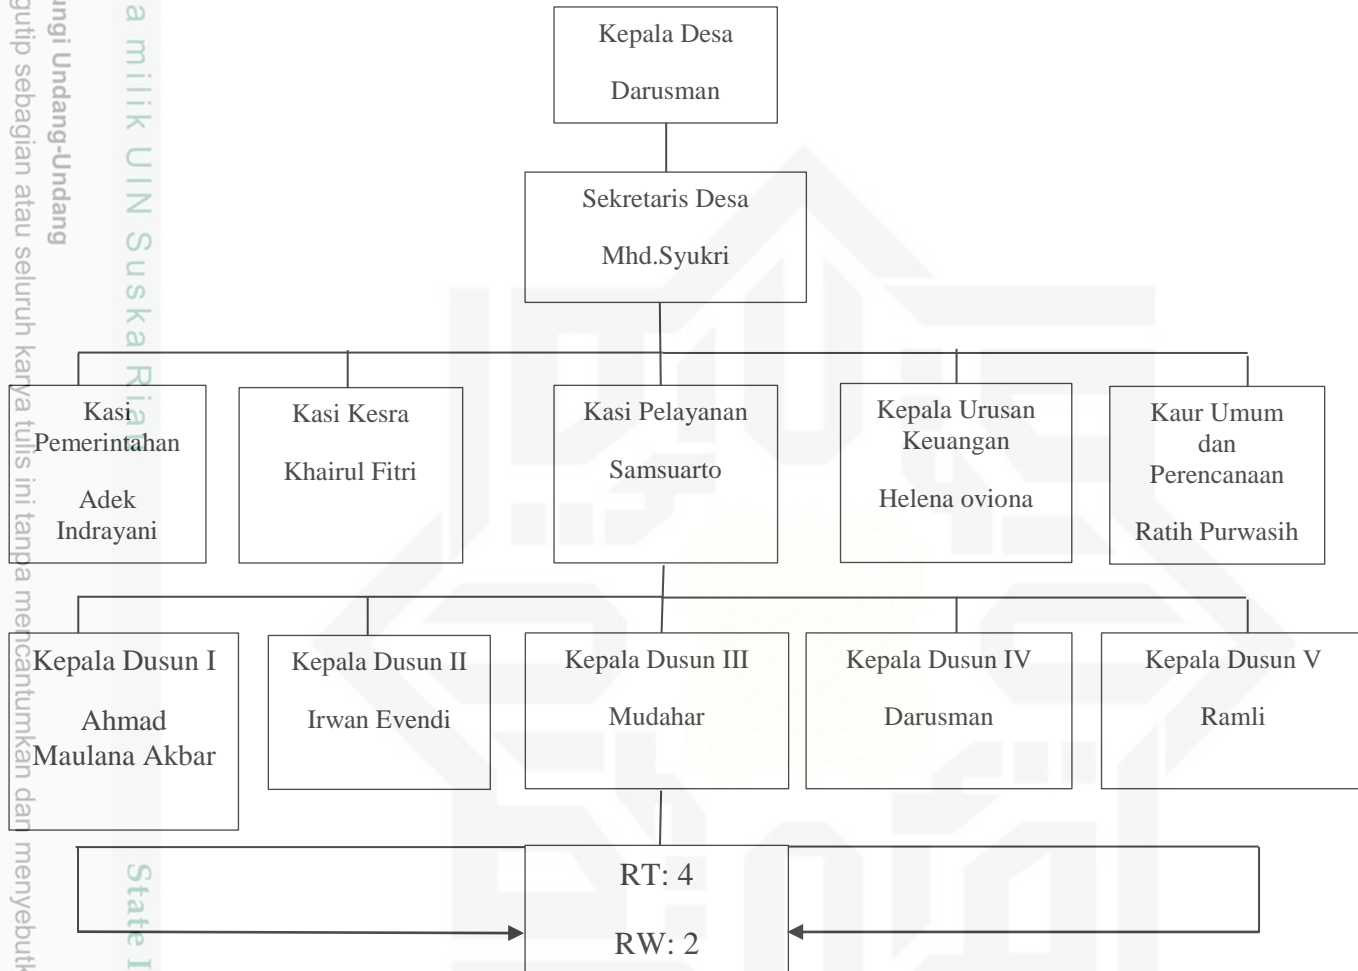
ngi Undang-Undang
gutip sebagian atau seluruh karya tulis ini tanpa mencantumkan dan menyebutk

a milik UIN Suska Ria

State I

Kepala Desa

Darusman

Sekretaris Desa

Mhd.Syukri

Kasi Pemerintahan

Adek Indrayani

Kasi Kesra

Khairul Fitri

Kasi Pelayanan

Samsuarto

Kepala Urusan Keuangan

Helena oviona

Kaur Umum dan Perencanaan

Ratih Purwasih

Kepala Dusun I

Ahmad Maulana Akbar

Kepala Dusun II

Irwan Evendi

Kepala Dusun III

Mudahar

Kepala Dusun IV

Darusman

Kepala Dusun V

Ramli

RT: 4

RW: 2